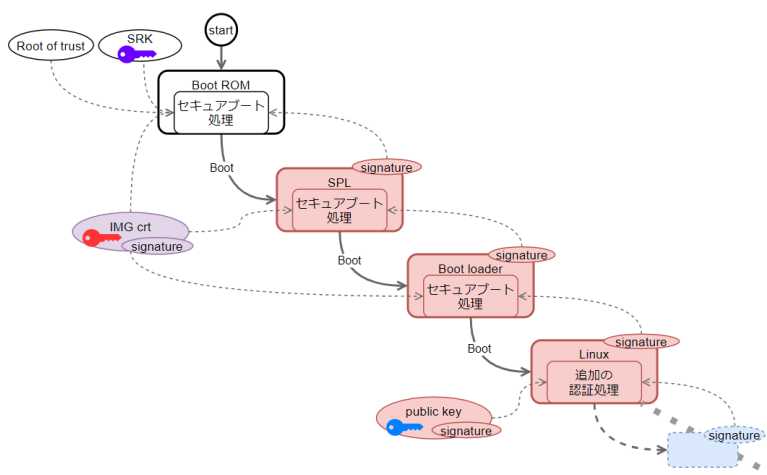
start

Root of trust

SRK

Boot ROM
セキュアブート処理

Boot

signature

SPL
セキュアブート処理

IMG crt

signature

Boot

signature

Boot loader
セキュアブート処理

Boot

signature

Linux
追加の認証処理

public key

signature

signature